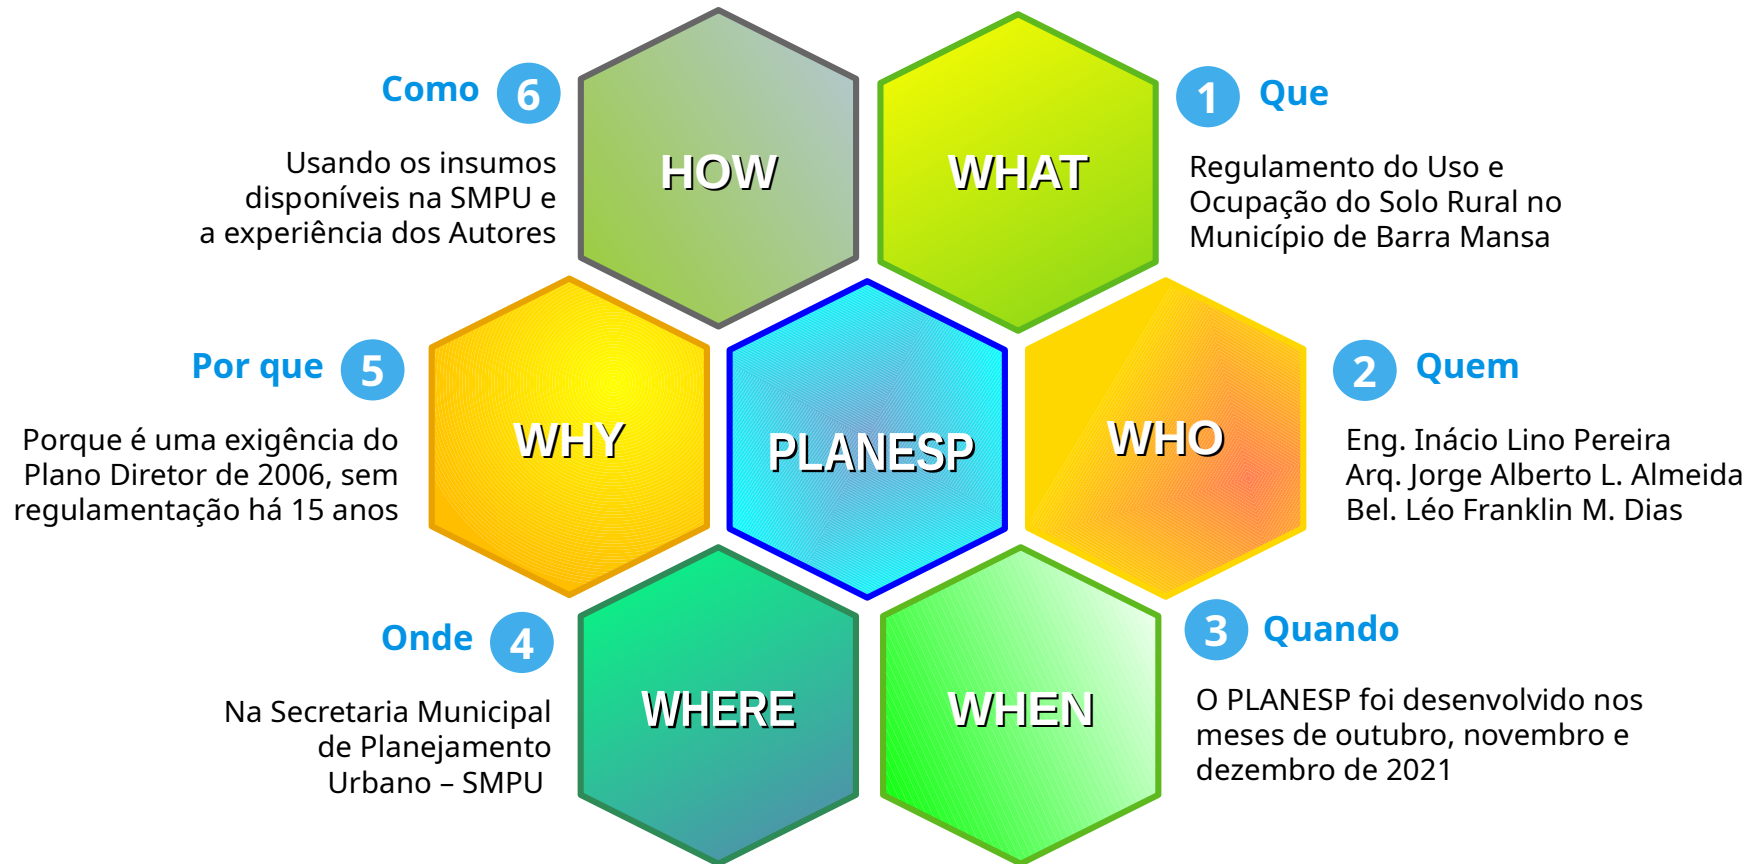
Como 6

Usando os insumos disponíveis na SMPU e a experiência dos Autores

HOW

WHAT

1 Que

Regulamento do Uso e Ocupação do Solo Rural no Município de Barra Mansa

Por que 5

Porque é uma exigência do Plano Diretor de 2006, sem regulamentação há 15 anos

WHY

PLANESP

WHO

2 Quem

Eng. Inácio Lino Pereira
Arq. Jorge Alberto L. Almeida
Bel. Léo Franklin M. Dias

Onde 4

Na Secretaria Municipal de Planejamento Urbano – SMPU

WHERE

WHEN

3 Quando

O PLANESP foi desenvolvido nos meses de outubro, novembro e dezembro de 2021